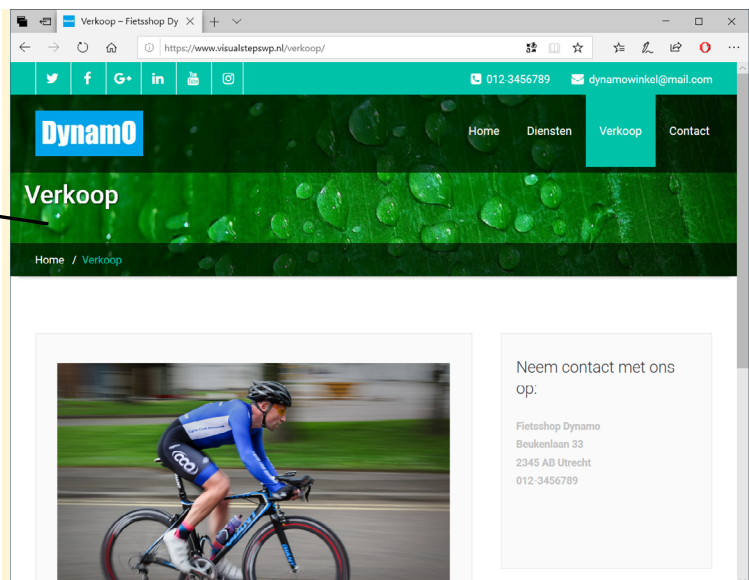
Verkoop – Fietsshop Dy

https://www.visualstepswp.nl/verkoop/

012-3456789 dynamowinkel@mail.com

DynamO

Home Diensten Verkoop Contact

Verkoop

Home / Verkoop

Neem contact met ons op:

Fietsshop Dynamo
Beukenlaan 33
2345 AB Utrecht
012-3456789